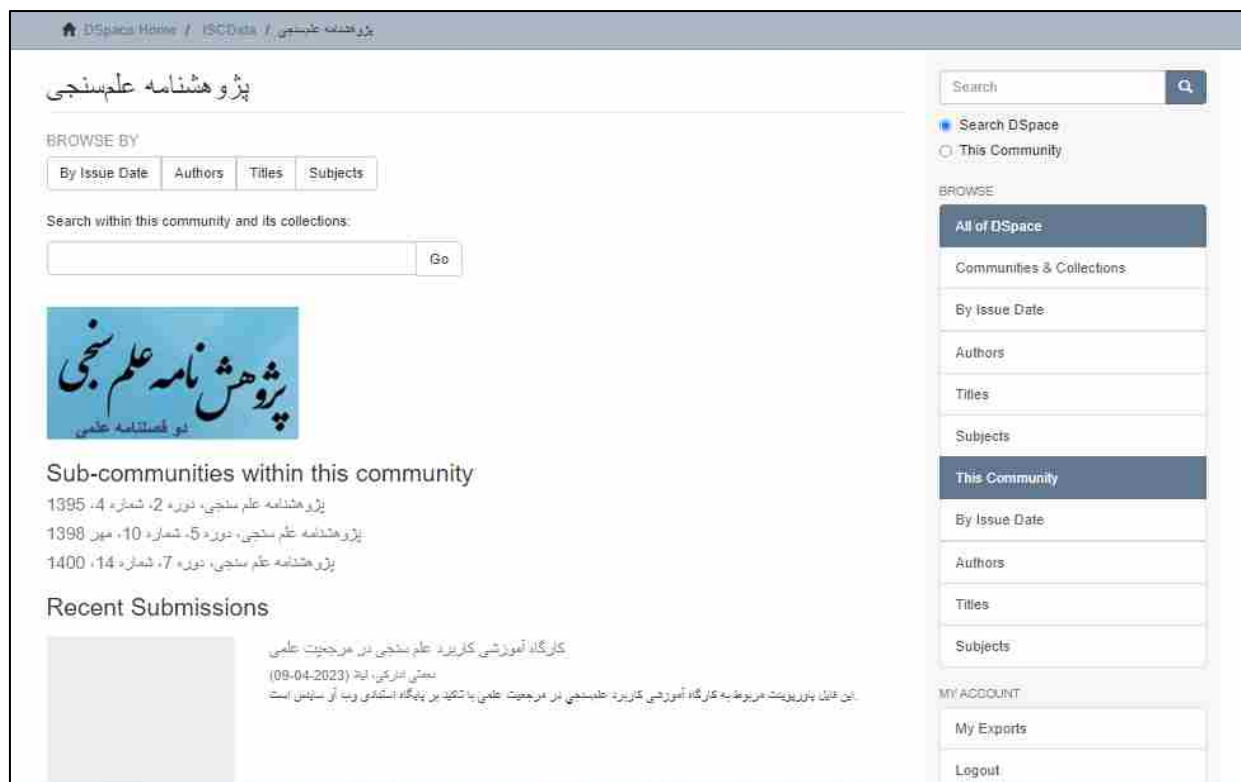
DSpace Home / ISCData / پژوهشنامه علم‌سنجی

پژوهشنامه علم‌سنجی

BROWSE BY

By Issue Date | Authors | Titles | Subjects

Search within this community and its collections:

Go

پژوهش نامه علم سنجی
دو فصلنامه علمی

Sub-communities within this community

پژوهشنامه علم سنجی، دوره 2، شماره 4، 1395
پژوهشنامه علم سنجی، دوره 5، شماره 10، مهر 1398
پژوهشنامه علم سنجی، دوره 7، شماره 14، 1400

Recent Submissions

کارگاه آموزشی کاربرد علم سنجی در مرجعیت علمی
نعمتی انارکی، لیلا (09-04-2023)
این فایل پاورپوینت مربوط به کارگاه آموزشی کاربرد علم‌سنجی در مرجعیت علمی با تاکید بر پایگاه استنادی وب آو ساینس است.

Search

Search DSpace
This Community

BROWSE

All of DSpace
Communities & Collections
By Issue Date
Authors
Titles
Subjects

This Community
By Issue Date
Authors
Titles
Subjects

MY ACCOUNT
My Exports
Logout